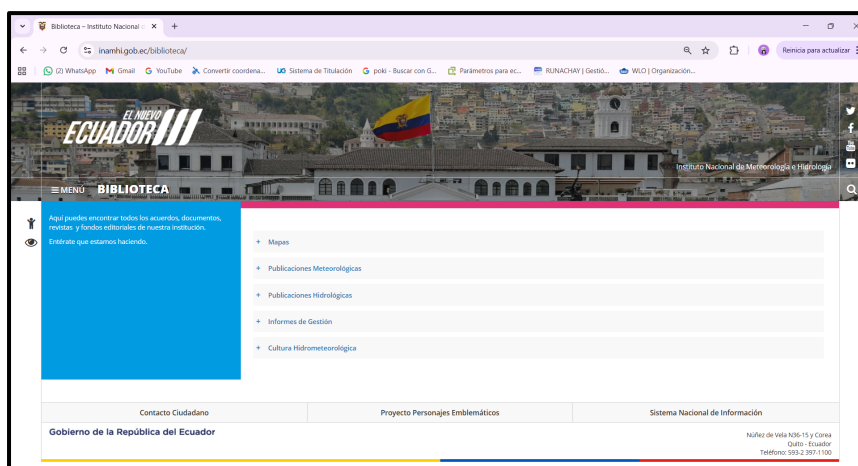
Biblioteca – Instituto Nacional d ×  +

inamhi.gob.ec/biblioteca/

Reinicia para actualizar

(2) WhatsApp  Gmail  YouTube  Convertir coordena...  Sistema de Titulación  poki - Buscar con G...  Parámetros para ec...  RUNACHAY | Gestió...  WLO | Organización...

EL NUEVO ECUADOR

Instituto Nacional de Meteorología e Hidrología

≡MENÚ  BIBLIOTECA

Aquí puedes encontrar todos los acuerdos, documentos, revistas y fondos editoriales de nuestra institución.

Entérate que estamos haciendo.

+ Mapas

+ Publicaciones Meteorológicas

+ Publicaciones Hidrológicas

+ Informes de Gestión

+ Cultura Hidrometeorológica

| Contacto Ciudadano | Proyecto Personajes Emblemáticos | Sistema Nacional de Información |
|---|---|---|

Gobierno de la República del Ecuador

Núñez de Vela N36-15 y Corea
Quito - Ecuador
Teléfono: 593-2 397-1100